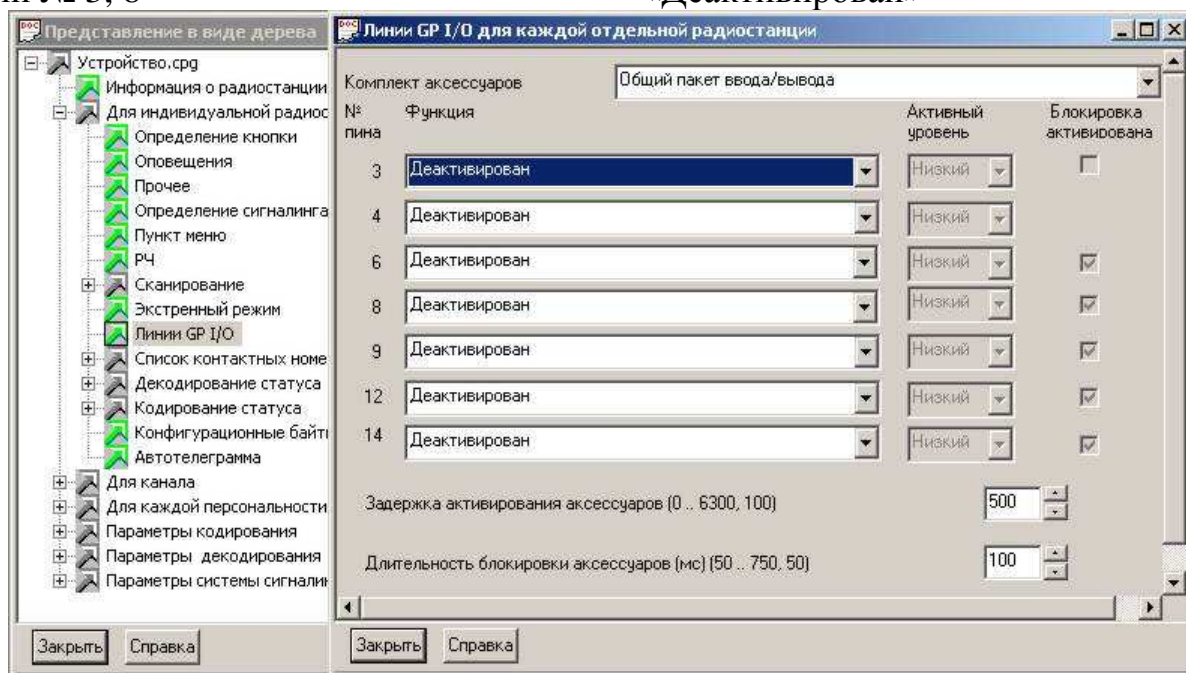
Представление в виде дерева

Устройство.cpg
Информация о радиостанции
Для индивидуальной радиос
Определение кнопки
Оповещения
Прочее
Определение сигналинга
Пункт меню
РЧ
Сканирование
Экстренный режим
Линии GP I/O
Список контактных номе
Декодирование статуса
Кодирование статуса
Конфигурационные байті
Автотелеграмма
Для канала
Для каждой персональности
Параметры кодирования
Параметры декодирования
Параметры системы сигналин

Закрыть Справка

Линии GP I/O для каждой отдельной радиостанции

Комплект аксессуаров: Общий пакет ввода/вывода

| № пина | Функция | Активный уровень | Блокировка активирована |
|---|---|---|---|
| 3 | Деактивирован | Низкий | |
| 4 | Деактивирован | Низкий | |
| 6 | Деактивирован | Низкий | |
| 8 | Деактивирован | Низкий | |
| 9 | Деактивирован | Низкий | |
| 12 | Деактивирован | Низкий | |
| 14 | Деактивирован | Низкий | |

Задержка активирования аксессуаров (0 .. 6300, 100) 500

Длительность блокировки аксессуаров (мс) (50 .. 750, 50) 100

Закрыть Справка